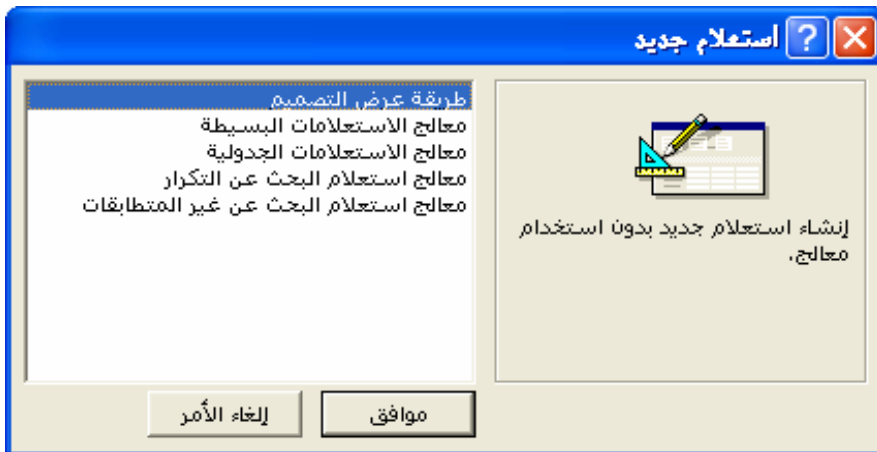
استعلام جديد

طريقة عرض التصميم
معالج الاستعلامات البسيطة
معالج الاستعلامات الجدولية
معالج استعلام البحث عن التكرار
معالج استعلام البحث عن غير المتطابقات

إنشاء استعلام جديد بدون استخدام معالج.

موافق
إلغاء الأمر